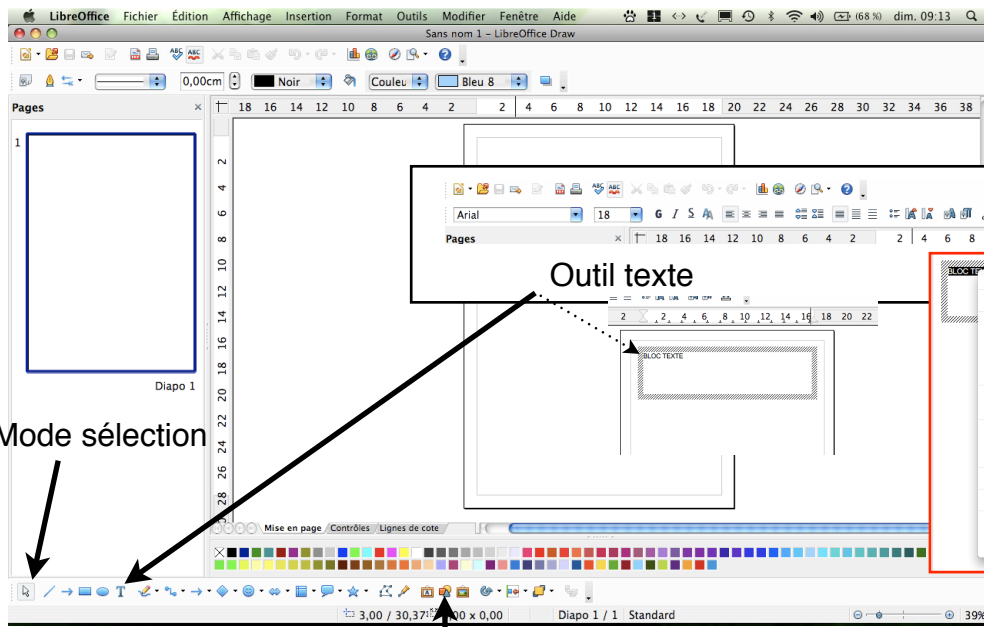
LibreOffice Fichier Édition Affichage Insertion Format Outils Modifier Fenêtre Aide

(68 %) dim. 09:13

Sans nom 1 – LibreOffice Draw

0,00cm Noir Couleu Bleu 8

Pages

18 16 14 12 10 8 6 4 2 2 4 6 8 10 12 14 16 18 20 22 24 26 28 30 32 34 36 38

1

Diapo 1

2 4 6 8 10 12 14 16 18 20 22 24 26 28

Arial 18

Pages

18 16 14 12 10 8 6 4 2 2 4 6 8

Outil texte

2 2 4 6 8 10 12 14 16 18 20 22

BLOC TEXTE

BLOC TE

Mode sélection

Mise en page Contrôles Lignes de cote

3,00 / 30,37 0,00 x 0,00 Diapo 1 / 1 Standard 39%